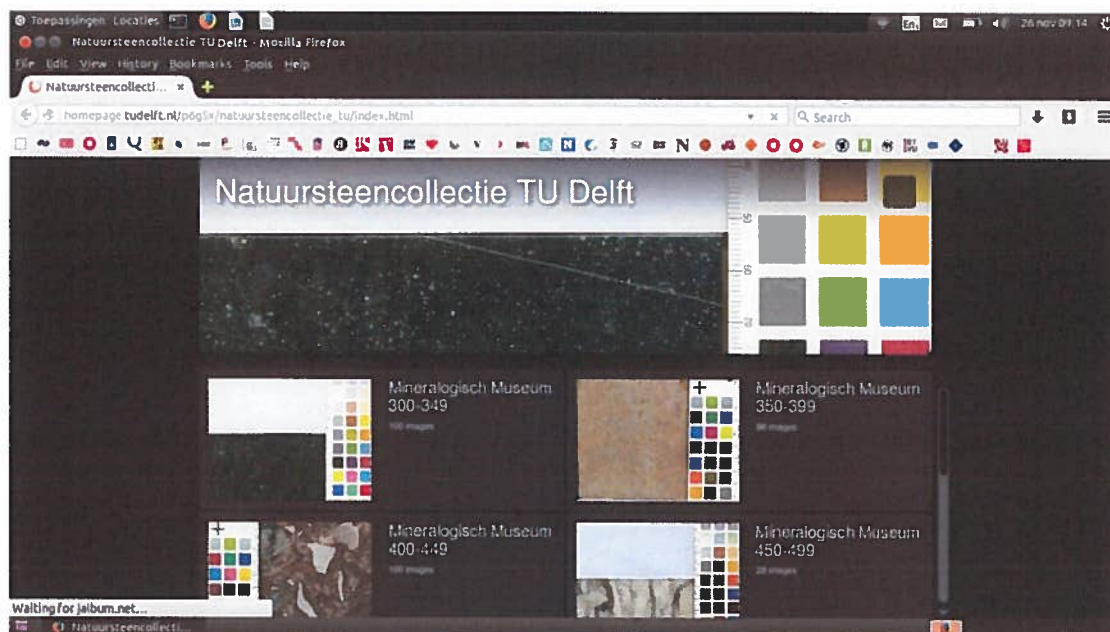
Toepassingen Locaties

En 26 nov 09:14

Natuursteencollectie TU Delft - Mozilla Firefox

File Edit View History Bookmarks Tools Help

Natuursteencollecti... ×

homepage tudelft.nl/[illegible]/natuursteencollectie_tu/index.html

Search

Natuursteencollectie TU Delft

Mineralogisch Museum 300-349

100 images

Mineralogisch Museum 350-399

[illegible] images

Mineralogisch Museum 400-449

100 images

Mineralogisch Museum 450-499

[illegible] images

Waiting for jalbum.net...

Natuursteencollecti...